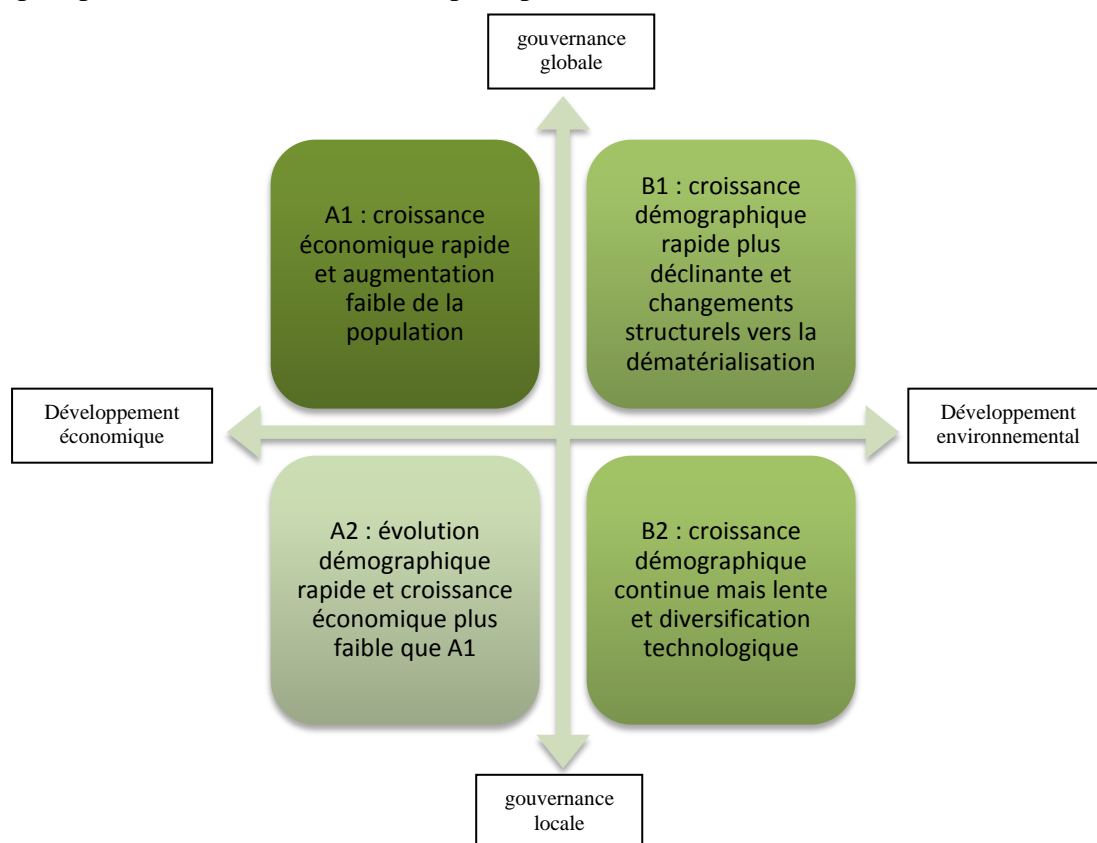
gouvernance globale

A1 : croissance économique rapide et augmentation faible de la population

B1 : croissance démographique rapide plus déclinante et changements structurels vers la dématérialisation

Développement économique

Développement environnemental

A2 : évolution démographique rapide et croissance économique plus faible que A1

B2 : croissance démographique continue mais lente et diversification technologique

gouvernance locale